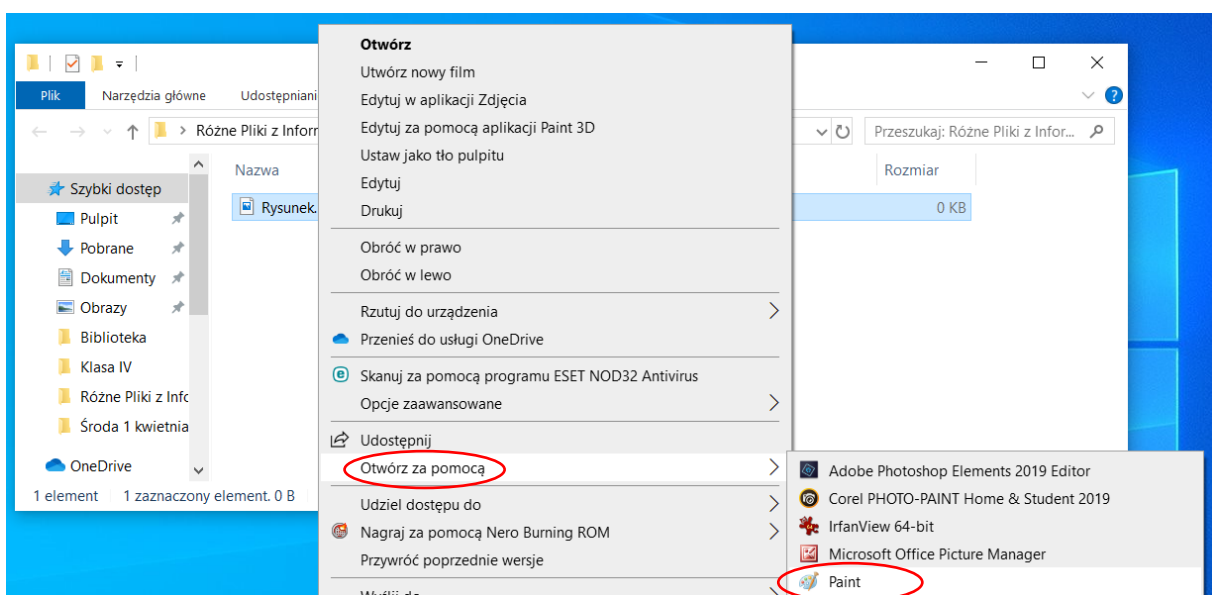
Plik
Narzędzia główne
Udostępniani
Różne Pliki z Inforı
Przeszukaj: Różne Pliki z Infor...
Nazwa
Rozmiar
Szybki dostęp
Pulpit
Pobrane
Dokumenty
Obrazy
Biblioteka
Klasa IV
Różne Pliki z Info
Środa 1 kwietnia
OneDrive
Rysunek.
0 KB
1 element
1 zaznaczony element. 0 B

Otwórz
Utwórz nowy film
Edytuj w aplikacji Zdjęcia
Edytuj za pomocą aplikacji Paint 3D
Ustaw jako tło pulpitu
Edytuj
Drukuj
Obróć w prawo
Obróć w lewo
Rzutuj do urządzenia
Przenieś do usługi OneDrive
Skanuj za pomocą programu ESET NOD32 Antivirus
Opcje zaawansowane
Udostępnij
Otwórz za pomocą
Udziel dostępu do
Nagraj za pomocą Nero Burning ROM
Przywróć poprzednie wersje
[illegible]

Adobe Photoshop Elements 2019 Editor
Corel PHOTO-PAINT Home & Student 2019
IrfanView 64-bit
Microsoft Office Picture Manager
Paint